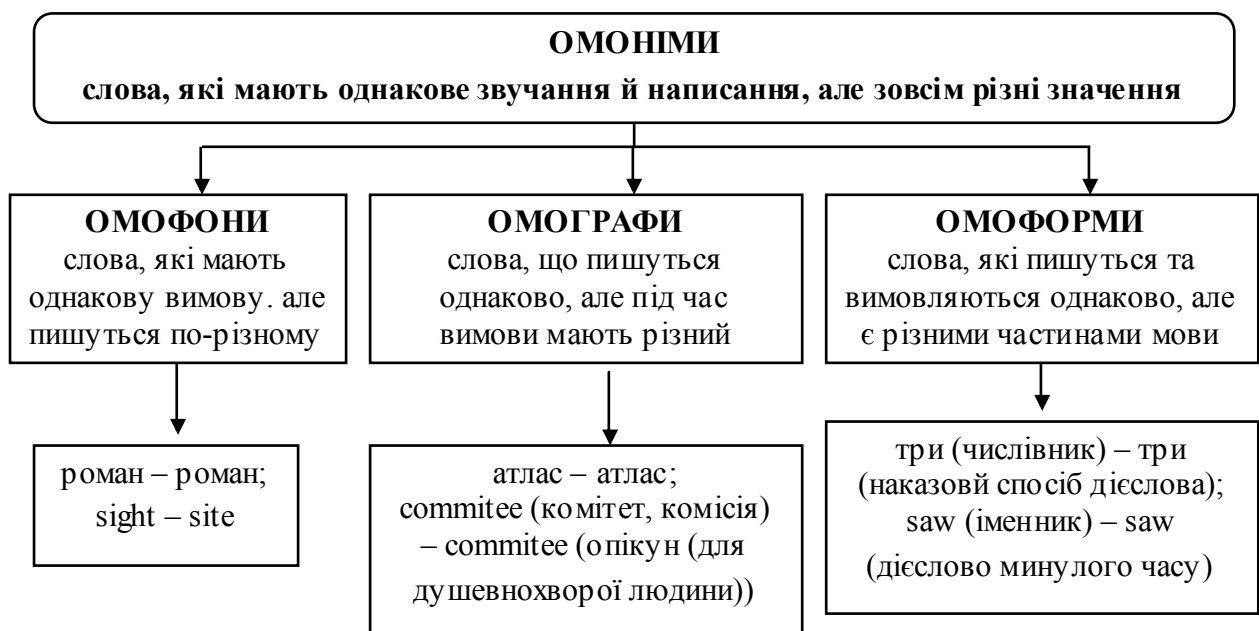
ОМОНІМИ
слова, які мають однакове звучання й написання, але зовсім різні значення

ОМОФОНИ
слова, які мають однакову вимову. але пишуться по-різному

роман – роман;
sight – site

ОМОГРАФИ
слова, що пишуться однаково, але під час вимови мають різний

атлас – атлас;
commitee (комітет, комісія) – commitee (опікун (для душевнохворої людини))

ОМОФОРМИ
слова, які пишуться та вимовляються однаково, але є різними частинами мови

три (числівник) – три (наказовй спосіб дієслова);
saw (іменник) – saw (дієслово минулого часу)